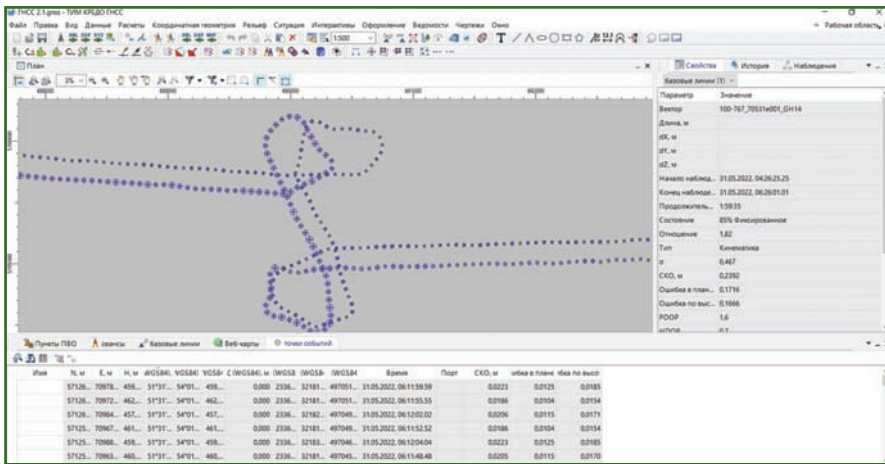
ГНСС 2.1.gnss - ТИМ КРЕДО ГНСС

Файл Правка Вид Данные Расчеты Координатная геометрия Рельеф Ситуация Интерактивы Оформление Ведомости Чертежи Окно

Рабочая область

1:500

План

Свойства История Наблюдения

Базовые линии (1)

| Параметр | Значение |
|---|---|
| Вектор | 100-767_70531e001_GH14 |
| Длина, м | |
| dX, м | |
| dY, м | |
| dZ, м | |
| Начало наблюд... | 31.05.2022, 04:26:25.25 |
| Конец наблюде... | 31.05.2022, 06:26:01.01 |
| Продолжитель... | 1:59:35 |
| Состояние | 85% Фиксированное |
| Отношение | 1,82 |
| Тип | Кинематика |
| σ | 0,467 |
| СКО, м | 0,2392 |
| Ошибка в план... | 0,1716 |
| Ошибка по выс... | 0,1666 |
| PDOP | 1,6 |
| HDOP | 0,7 |

Пункты ПВО Сеансы Базовые линии Веб-карты точки событий

| Имя | N, м | E, м | H, м | WGS84 | WGS84 | WGS84 | Z (WGS84), м | (WGS8 | (WGS8 | (WGS84 | Время | Порт | СКО, м | шибка в плане | шибка по высоте |
|---|---|---|---|---|---|---|---|---|---|---|---|---|---|---|---|
| | 57126... | 70978... | 459... | 51°31'... | 54°01... | 459... | 0,000 | 2336... | 32181... | 497051... | 31.05.2022, 06:11:59.59 | | 0,0223 | 0,0125 | 0,0185 |
| | 57126... | 70972... | 462... | 51°31'... | 54°01... | 462... | 0,000 | 2336... | 32181... | 497051... | 31.05.2022, 06:11:55.55 | | 0,0186 | 0,0104 | 0,0154 |
| | 57126... | 70984... | 457... | 51°31'... | 54°01... | 457... | 0,000 | 2336... | 32182... | 497049... | 31.05.2022, 06:12:02.02 | | 0,0206 | 0,0115 | 0,0171 |
| | 57125... | 70967... | 461... | 51°31'... | 54°01... | 461... | 0,000 | 2336... | 32181... | 497049... | 31.05.2022, 06:11:52.52 | | 0,0186 | 0,0104 | 0,0154 |
| | 57125... | 70988... | 459... | 51°31'... | 54°01... | 459... | 0,000 | 2336... | 32183... | 497046... | 31.05.2022, 06:12:04.04 | | 0,0223 | 0,0125 | 0,0185 |
| | 57125... | 70963... | 460... | 51°31'... | 54°01... | 460... | 0,000 | 2336... | 32181... | 497045... | 31.05.2022, 06:11:48.48 | | 0,0205 | 0,0115 | 0,0170 |